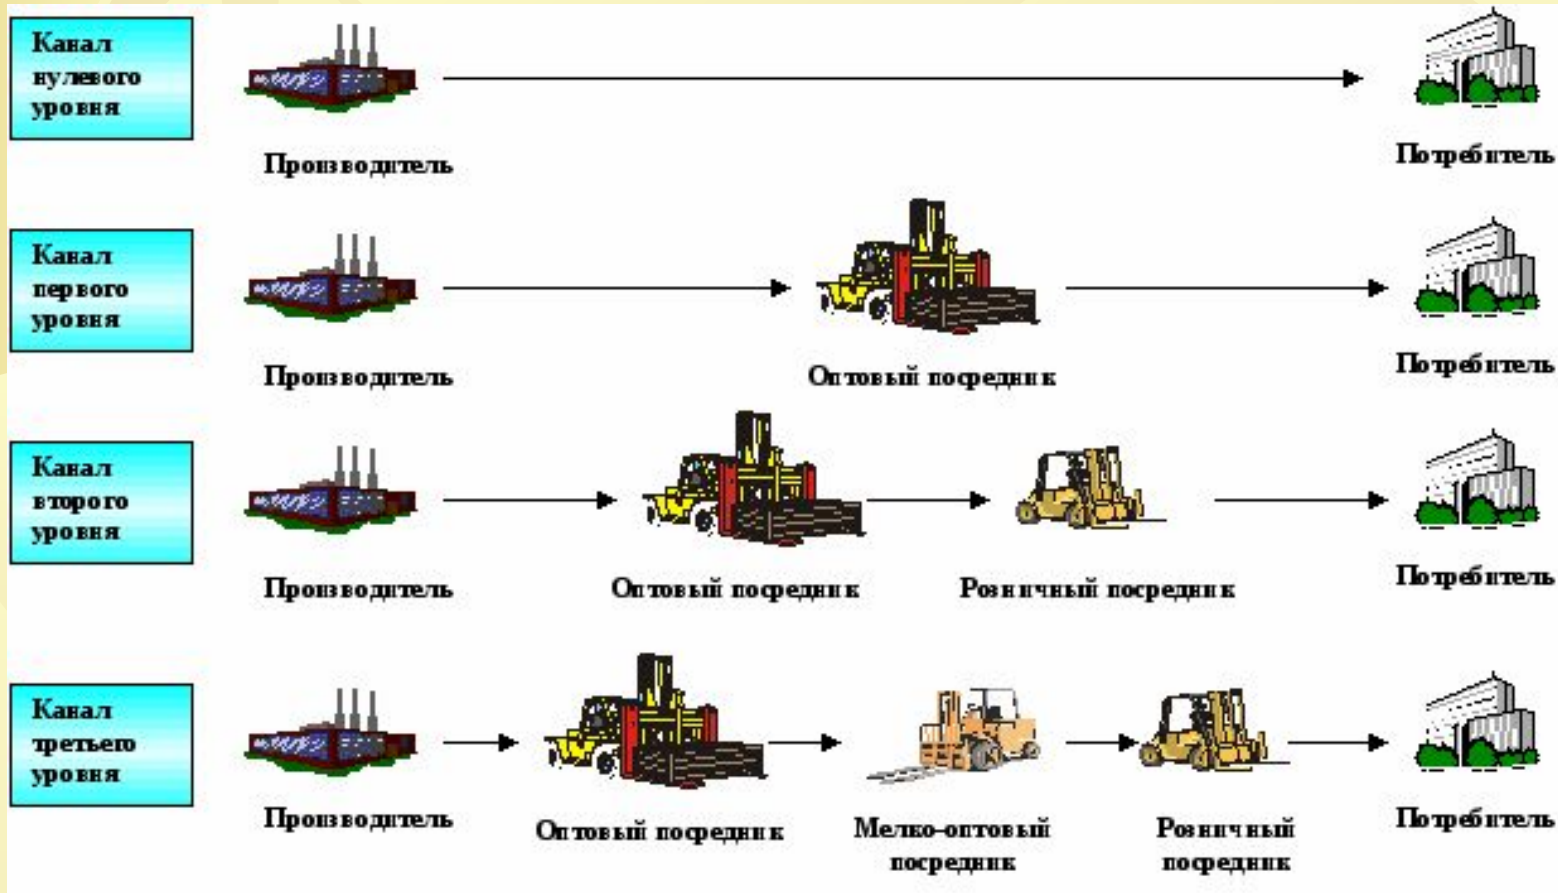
Канал нулевого уровня

Производитель

Потребитель

Канал первого уровня

Производитель

Оптовый посредник

Потребитель

Канал второго уровня

Производитель

Оптовый посредник

Розничный посредник

Потребитель

Канал третьего уровня

Производитель

Оптовый посредник

Мелко-оптовый посредник

Розничный посредник

Потребитель